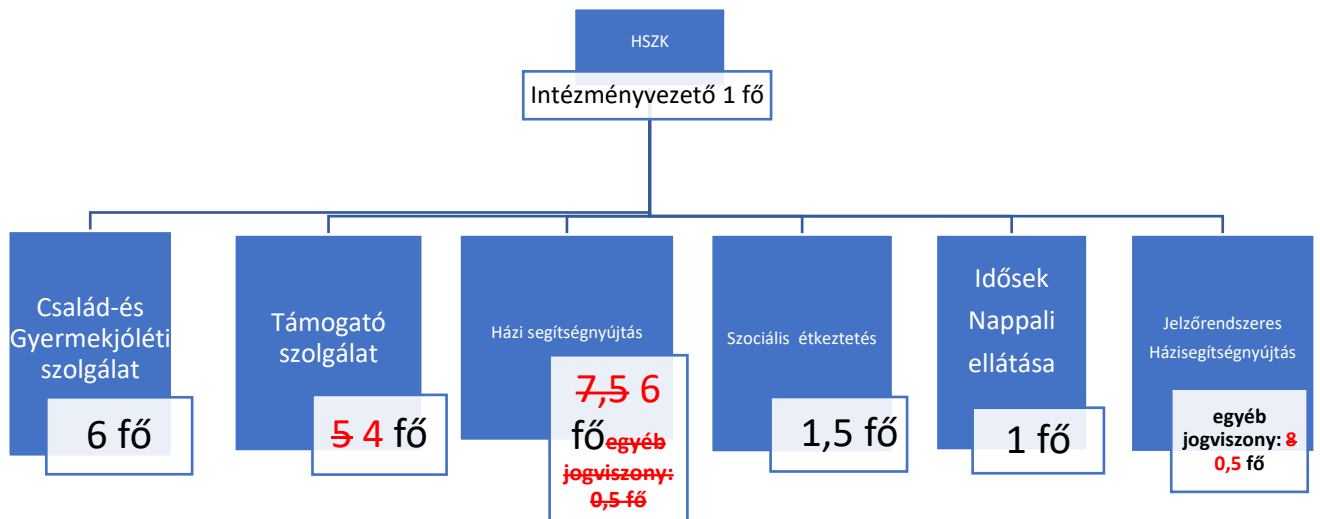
HSZK

Intézményvezető 1 fő

Család-és Gyermekjóléti szolgálat

6 fő

Támogató szolgálat

~~5~~ 4 fő

Házi segítségnyújtás

~~7,5~~ 6 fő ~~egyéb jogviszony: 0,5 fő~~

Szociális étkeztetés

1,5 fő

Idősek Nappali ellátása

1 fő

Jelzőrendszeres Házisegítségnyújtás

egyéb jogviszony: ~~8~~ 0,5 fő